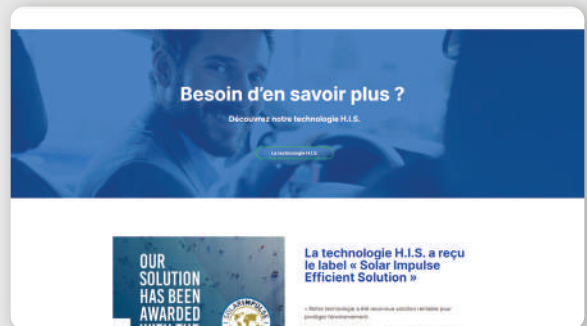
Besoin d'en savoir plus ?

Découvrez notre technologie H.I.S.

La technologie H.I.S.

OUR SOLUTION HAS BEEN AWARDED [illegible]

SOLAR IMPULSE

La technologie H.I.S. a reçu le label « Solar Impulse Efficient Solution »

« Notre technologie a été reconnue solution rentable pour protéger l'environnement.